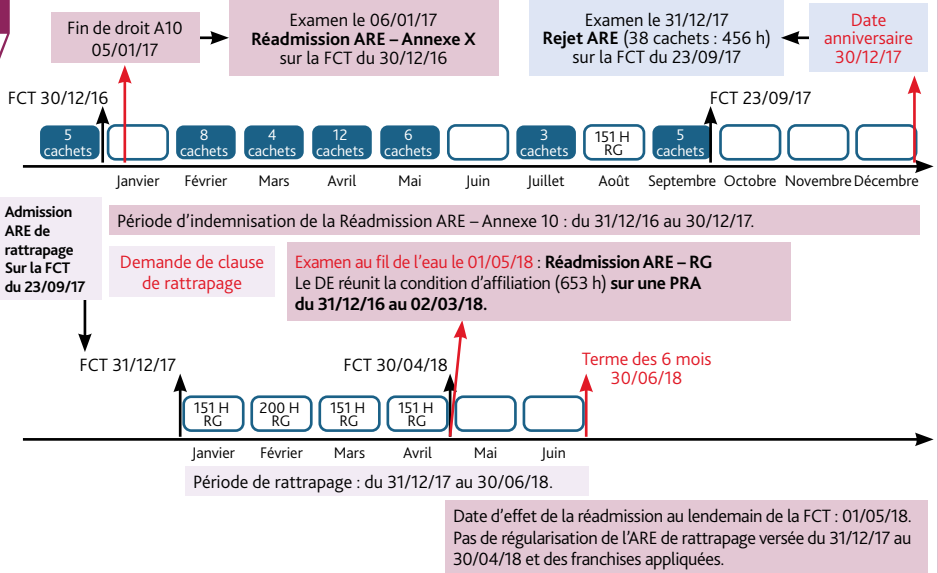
Fin de droit A10
05/01/17

Examen le 06/01/17
**Réadmission ARE – Annexe X**
sur la FCT du 30/12/16

Examen le 31/12/17
**Rejet ARE** (38 cachets : 456 h)
sur la FCT du 23/09/17

Date anniversaire
30/12/17

FCT 30/12/16

FCT 23/09/17

5 cachets | | 8 cachets | 4 cachets | 12 cachets | 6 cachets | | 3 cachets | 151 H RG | 5 cachets | | |

Janvier Février Mars Avril Mai Juin Juillet Août Septembre Octobre Novembre Décembre

**Admission ARE de rattrapage Sur la FCT du 23/09/17**

Période d'indemnisation de la Réadmission ARE – Annexe 10 : du 31/12/16 au 30/12/17.

Demande de clause de rattrapage

Examen au fil de l'eau le 01/05/18 : **Réadmission ARE – RG**
Le DE réunit la condition d'affiliation (653 h) **sur une PRA du 31/12/16 au 02/03/18.**

FCT 31/12/17

FCT 30/04/18

Terme des 6 mois
30/06/18

151 H RG | 200 H RG | 151 H RG | 151 H RG | |

Janvier Février Mars Avril Mai Juin

Période de rattrapage : du 31/12/17 au 30/06/18.

Date d'effet de la réadmission au lendemain de la FCT : 01/05/18.
Pas de régularisation de l'ARE de rattrapage versée du 31/12/17 au 30/04/18 et des franchises appliquées.